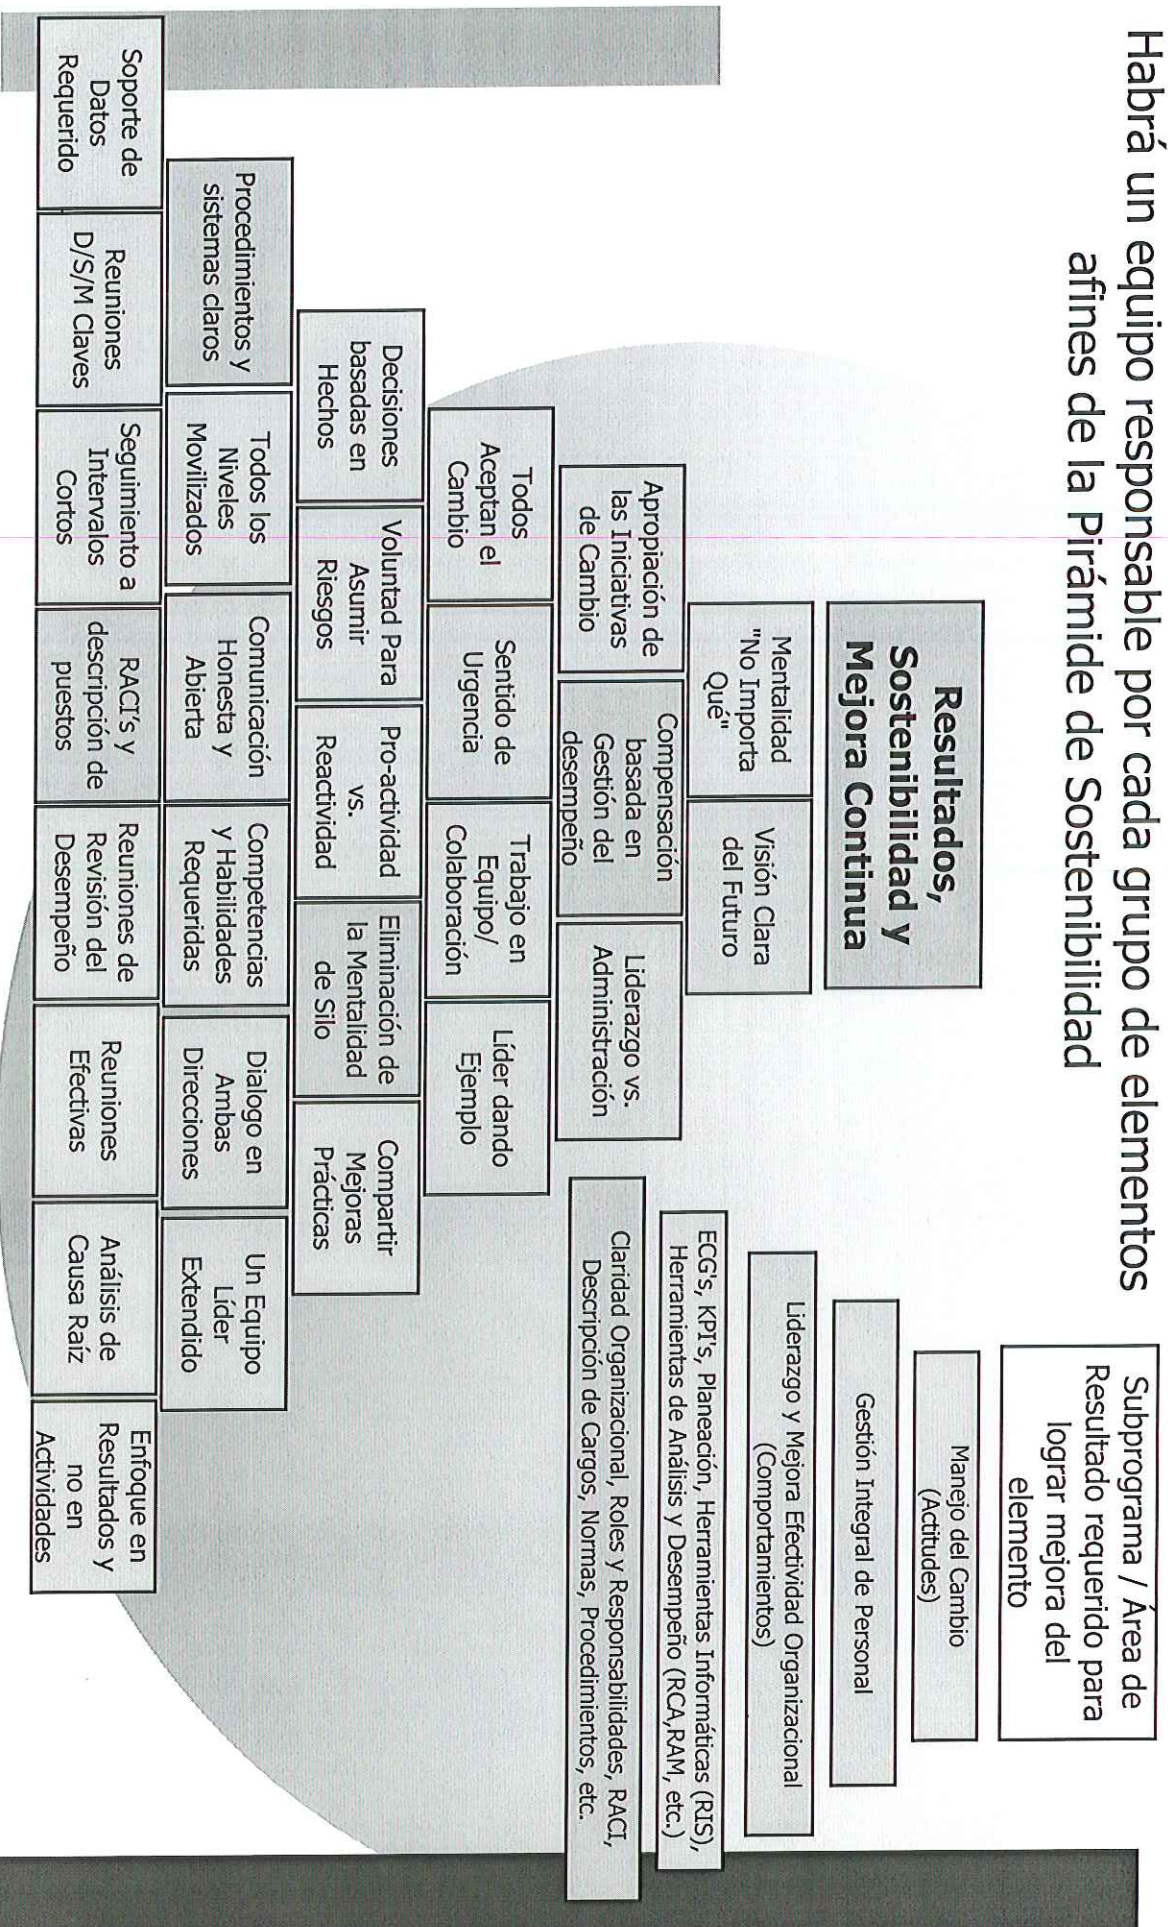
Habrá un equipo responsable por cada grupo de elementos afines de la Pirámide de Sostenibilidad

Resultados, Sostenibilidad y Mejora Continua

Mentalidad "No Importa Qué"

Visión Clara del Futuro

Apropiación de las Iniciativas de Cambio

Compensación basada en Gestión del desempeño

Liderazgo vs. Administración

Todos Aceptan el Cambio

Sentido de Urgencia

Trabajo en Equipo/ Colaboración

Líder dando Ejemplo

Decisiones basadas en Hechos

Voluntad Para Asumir Riesgos

Pro-actividad vs. Reactividad

Eliminación de la Mentalidad de Silo

Compartir Mejoras Prácticas

Procedimientos y sistemas claros

Todos los Niveles Movilizados

Comunicación Honesta y Abierta

Competencias y Habilidades Requeridas

Dialogo en Ambas Direcciones

Un Equipo Líder Extendido

Soporte de Datos Requerido

Reuniones D/S/M Claves

Seguimiento a Intervalos Cortos

RACI's y descripción de puestos

Reuniones de Revisión del Desempeño

Reuniones Efectivas

Análisis de Causa Raíz

Enfoque en Resultados y no en Actividades

Subprograma / Área de Resultado requerido para lograr mejora del elemento

Manejo del Cambio (Actitudes)

Gestión Integral de Personal

Liderazgo y Mejora Efectividad Organizacional (Comportamientos)

ECG's, KPI's, Planeación, Herramientas Informáticas (RIS), Herramientas de Análisis y Desempeño (RCA,RAM, etc.)

Claridad Organizacional, Roles y Responsabilidades, RACI, Descripción de Cargos, Normas, Procedimientos, etc.